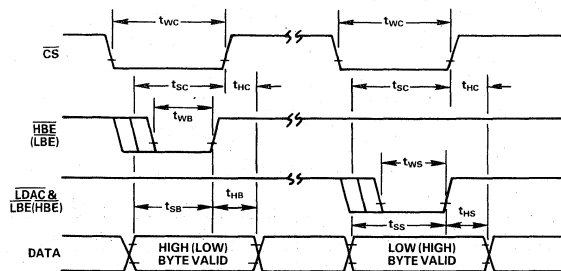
$t_{WC}$

$t_{WC}$

$\overline{CS}$

$t_{SC}$

$t_{HC}$

$t_{SC}$

$t_{HC}$

$t_{WB}$

$\overline{HBE}$ $(\overline{LBE})$

$t_{WS}$

$\overline{LDAC}$ & $\overline{LBE}(\overline{HBE})$

$t_{HB}$

$t_{SB}$

$t_{SS}$

$t_{HS}$

DATA

HIGH (LOW) BYTE VALID

LOW (HIGH) BYTE VALID